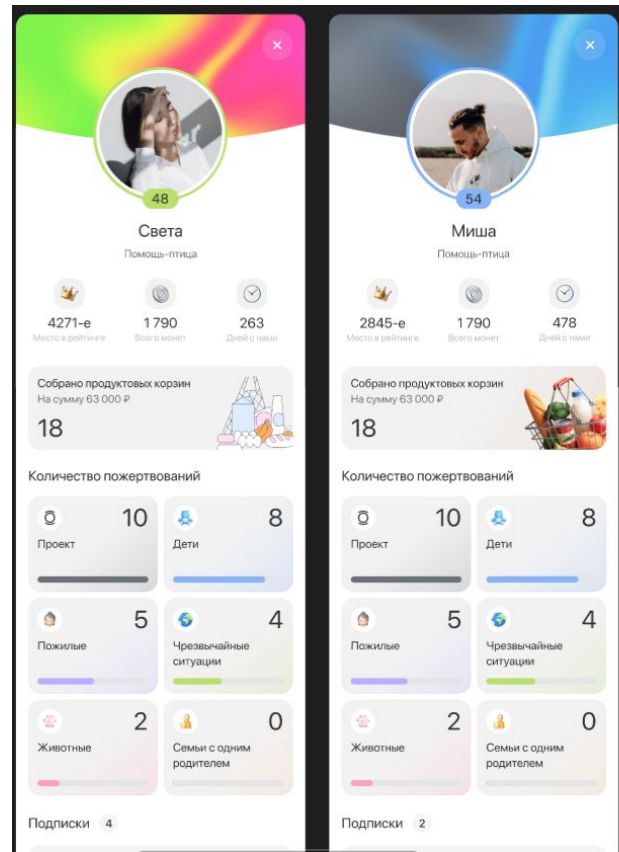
×

48

Света

Помощь-птица

4271-е
Место в рейтинге

1 790
Всего монет

263
Дней с нами

Собрано продуктовых корзин
На сумму 63 000 ₽

18

Количество пожертвований

10
Проект

8
Дети

5
Пожилые

4
Чрезвычайные ситуации

2
Животные

0
Семьи с одним родителем

Подписки 4

×

54

Миша

Помощь-птица

2845-е
Место в рейтинге

1 790
Всего монет

478
Дней с нами

Собрано продуктовых корзин
На сумму 63 000 ₽

18

Количество пожертвований

10
Проект

8
Дети

5
Пожилые

4
Чрезвычайные ситуации

2
Животные

0
Семьи с одним родителем

Подписки 2